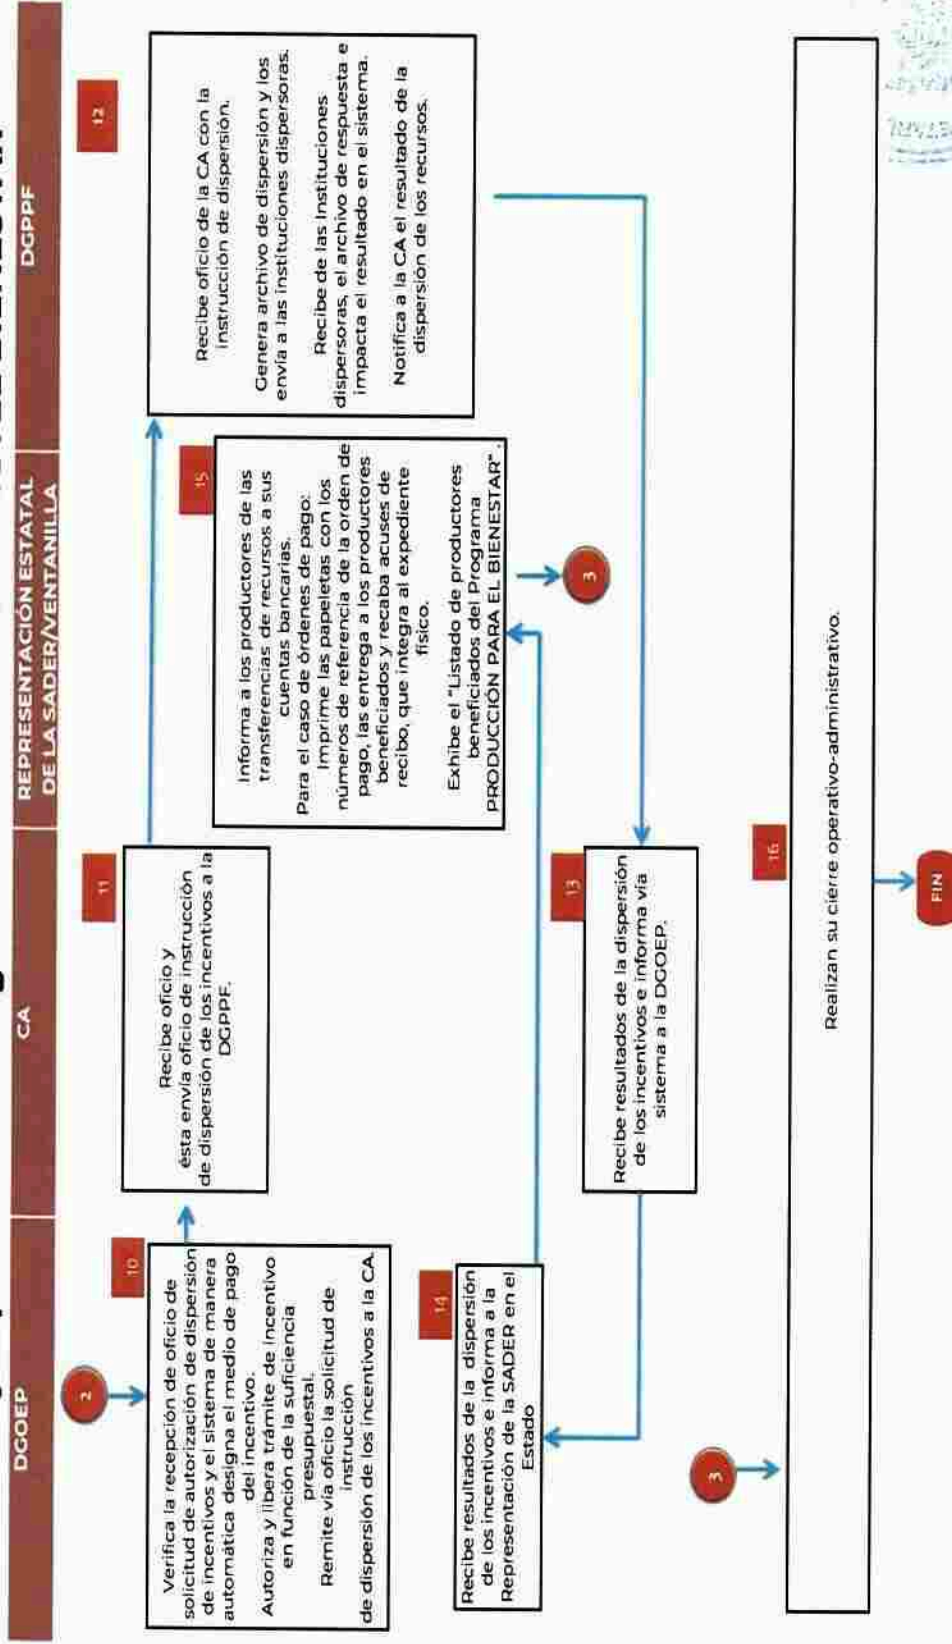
DGOEP

CA

REPRESENTACIÓN ESTATAL DE LA SADER/VENTANILLA

DGPPF

2

10

Verifica la recepción de oficio de solicitud de autorización de dispersión de incentivos y el sistema de manera automática designa el medio de pago del incentivo.
Autoriza y libera trámite de incentivo en función de la suficiencia presupuestal.
Remite vía oficio la solicitud de instrucción de dispersión de los incentivos a la CA.

11

Recibe oficio y ésta envía oficio de instrucción de dispersión de los incentivos a la DGPPF.

12

Recibe oficio de la CA con la instrucción de dispersión.

Genera archivo de dispersión y los envía a las instituciones dispersoras.

Recibe de las Instituciones dispersoras, el archivo de respuesta e impacta el resultado en el sistema.

Notifica a la CA el resultado de la dispersión de los recursos.

15

Informa a los productores de las transferencias de recursos a sus cuentas bancarias.
Para el caso de órdenes de pago:
Imprime las papeletas con los números de referencia de la orden de pago, las entrega a los productores beneficiados y recaba acuses de recibo, que integra al expediente físico.

Exhibe el "Listado de productores beneficiados del Programa PRODUCCIÓN PARA EL BIENESTAR".

3

13

Recibe resultados de la dispersión de los incentivos e informa vía sistema a la DGOEP.

14

Recibe resultados de la dispersión de los incentivos e informa a la Representación de la SADER en el Estado

3

16

Realizan su cierre operativo-administrativo.

FIN